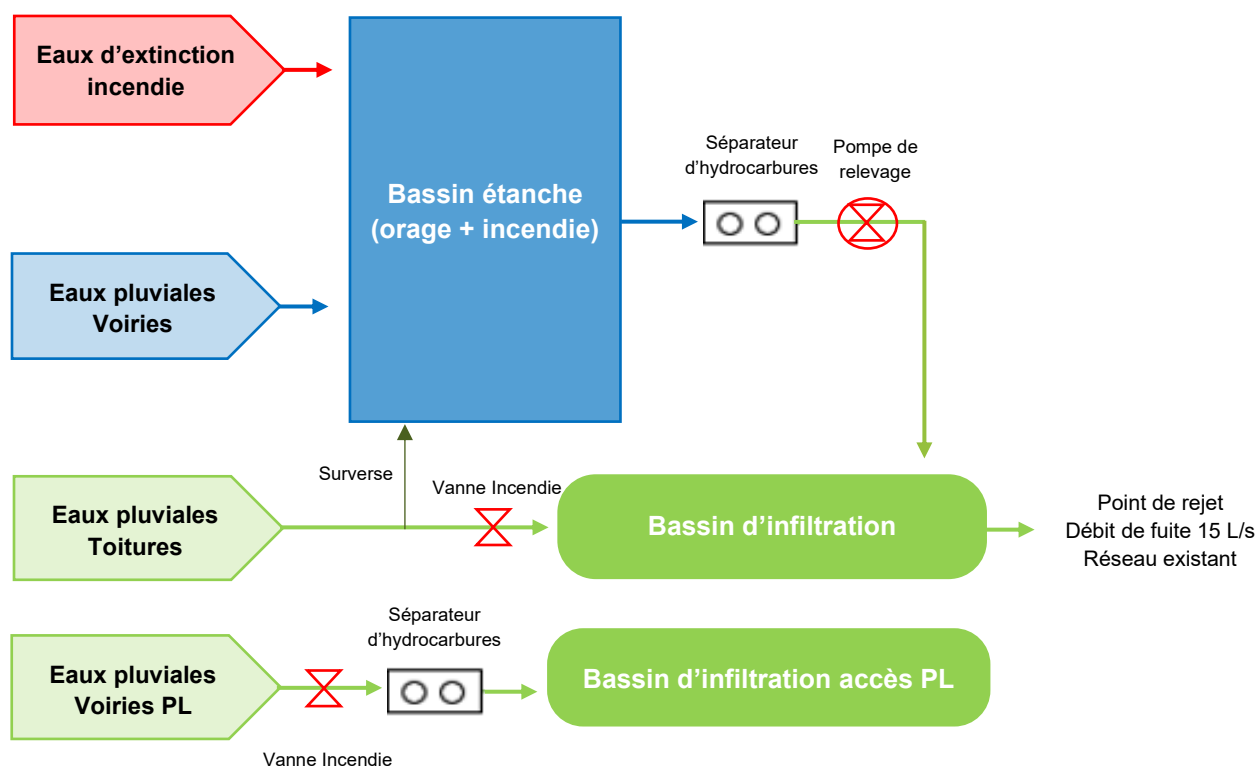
Eaux d’extinction incendie

Bassin étanche (orage + incendie)

Séparateur d’hydrocarbures

Pompe de relevage

Eaux pluviales Voiries

Surverse

Vanne Incendie

Eaux pluviales Toitures

Bassin d’infiltration

Point de rejet
Débit de fuite 15 L/s
Réseau existant

Séparateur d’hydrocarbures

Eaux pluviales Voiries PL

Bassin d’infiltration accès PL

Vanne Incendie